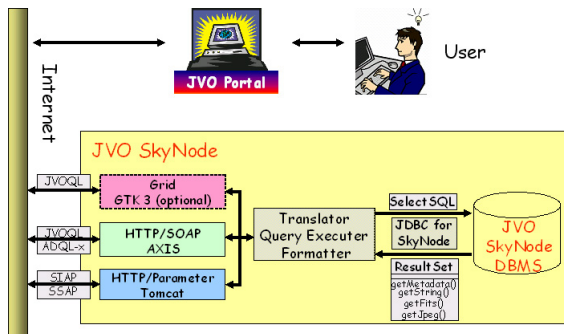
Internet

JVO Portal

User

JVO SkyNode

JVOQL

Grid
GTK 3 (optional)

JVOQL
ADQL-x

HTTP/SOAP
AXIS

SIAP
SSAP

HTTP/Parameter
Tomcat

Translator
Query Executer
Formatter

Select SQL

JDBC for
SkyNode

ResultSet

getMetadata()
getString()
getFits()
getJpeg()

JVO
SkyNode
DBMS